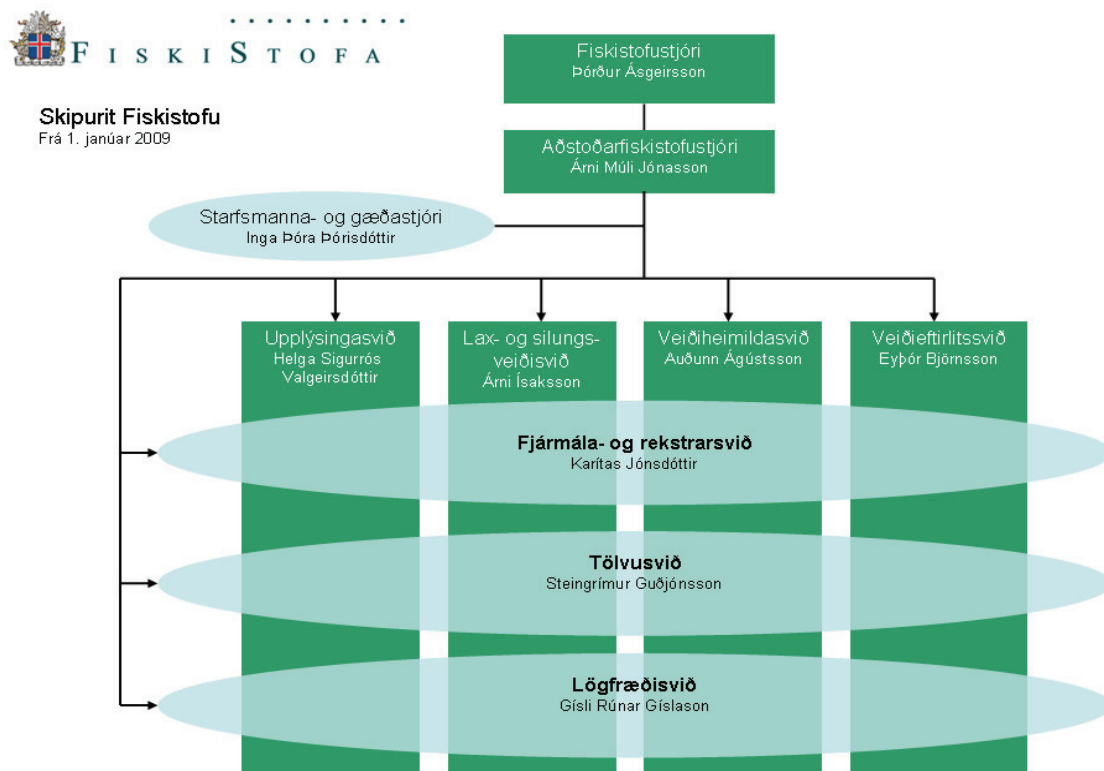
FISKISTOFA

Skipurit Fiskistofu
Frá 1. janúar 2009

Fiskistofustjóri
Þórður Ásgeirsson

Aðstoðarfiskistofustjóri
Árni Múli Jónasson

Starfsmanna- og gæðastjóri
Inga Þóra Þórisdóttir

Upplýsingasvið
Helga Sigurrós Valgeirsdóttir

Lax- og silungsveiðisvið
Árni Ísaksson

Veiðiheimildasvið
Auðunn Ágústsson

Veiðieftirlitssvið
Eyþór Björnsson

Fjármála- og rekstrarsvið
Karítas Jónsdóttir

Tölvusvið
Steingrímur Guðjónsson

Lögfræðisvið
Gísli Rúnar Gíslason